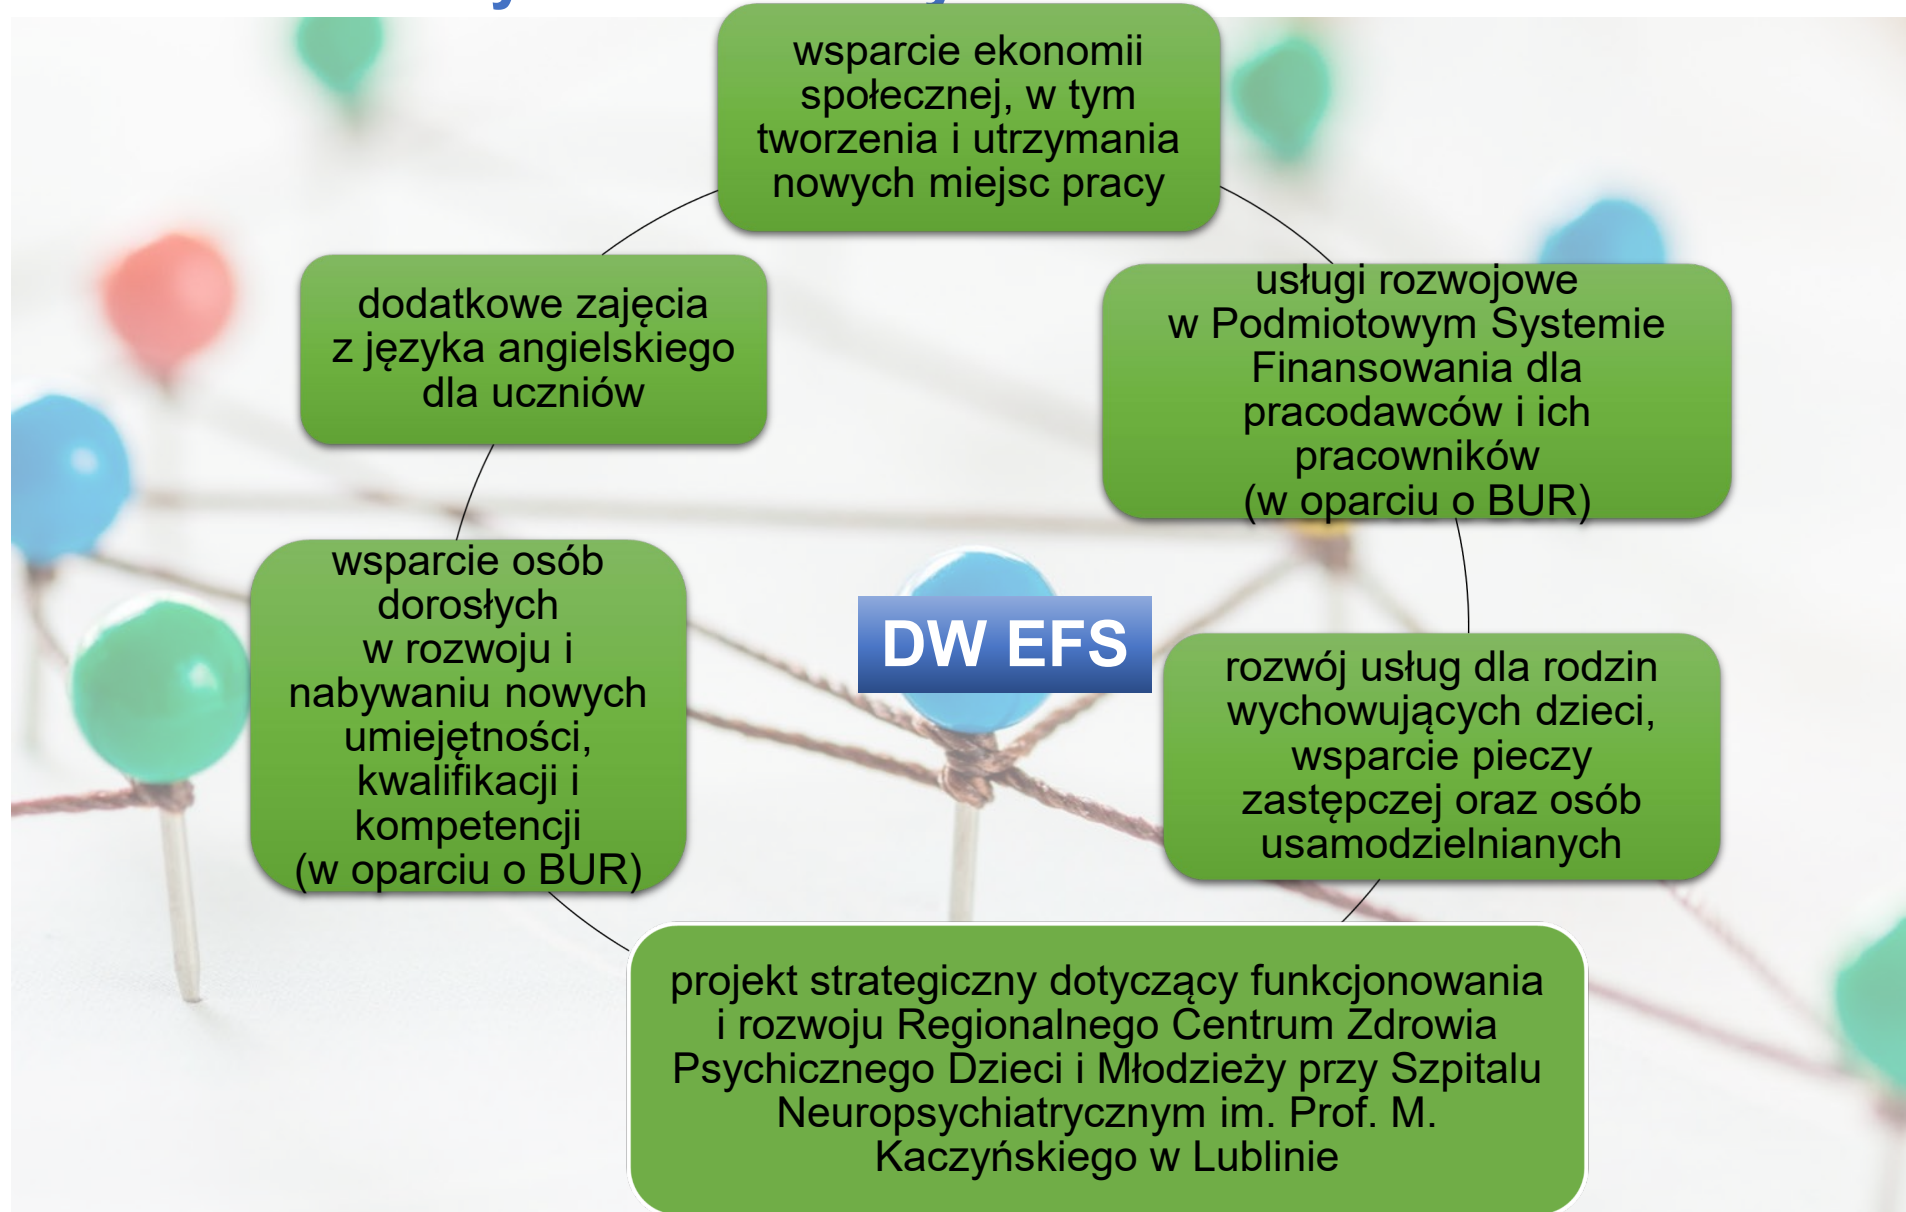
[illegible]

wsparcie ekonomii społecznej, w tym tworzenia i utrzymania nowych miejsc pracy

dodatkowe zajęcia z języka angielskiego dla uczniów

usługi rozwojowe w Podmiotowym Systemie Finansowania dla pracodawców i ich pracowników (w oparciu o BUR)

wsparcie osób dorosłych w rozwoju i nabywaniu nowych umiejętności, kwalifikacji i kompetencji (w oparciu o BUR)

DW EFS

rozwój usług dla rodzin wychowujących dzieci, wsparcie pieczy zastępczej oraz osób usamodzielnianych

projekt strategiczny dotyczący funkcjonowania i rozwoju Regionalnego Centrum Zdrowia Psychicznego Dzieci i Młodzieży przy Szpitalu Neuropsychiatrycznym im. Prof. M. Kaczyńskiego w Lublinie